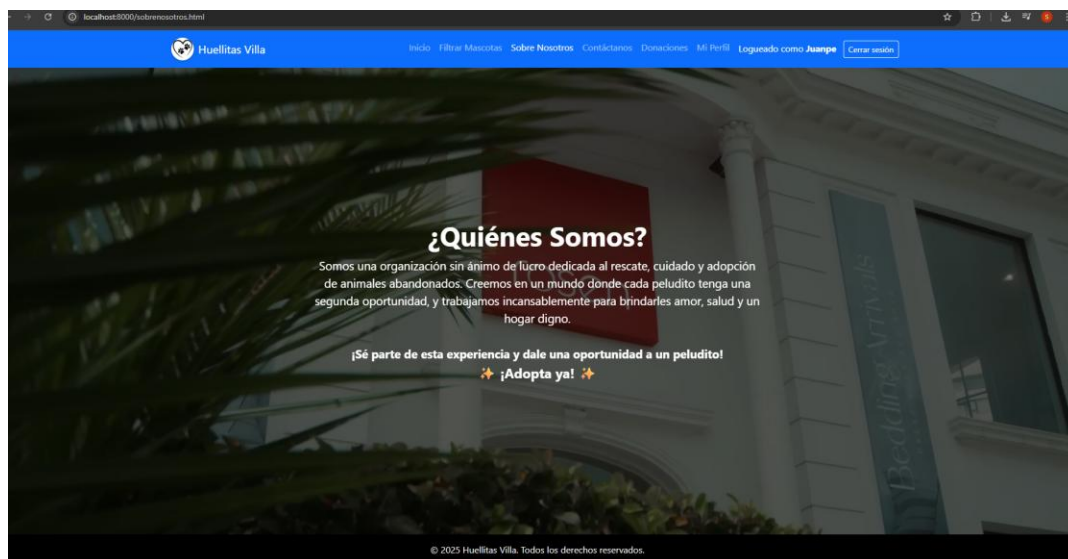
localhost:8000/sobrenosotros.html

Huellitas Villa

Inicio Filtrar Mascotas Sobre Nosotros Contáctanos Donaciones Mi Perfil Logueado como Juanpe Cerrar sesión

¿Quiénes Somos?

Somos una organización sin ánimo de lucro dedicada al rescate, cuidado y adopción de animales abandonados. Creemos en un mundo donde cada peludito tenga una segunda oportunidad, y trabajamos incansablemente para brindarles amor, salud y un hogar digno.

¡Sé parte de esta experiencia y dale una oportunidad a un peludito!
✨ ¡Adopta ya! ✨

© 2025 Huellitas Villa. Todos los derechos reservados.